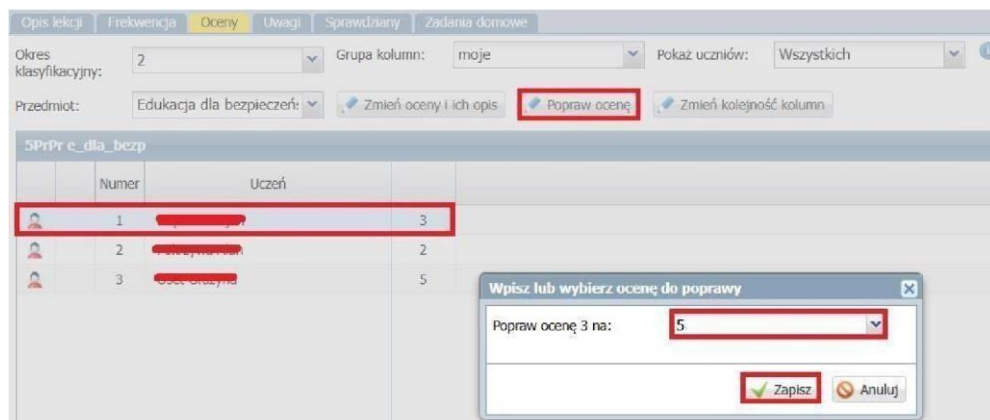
Opis lekcji | Frekwencja | Oceny | Uwagi | Sprawdziany | Zadania domowe

Okres klasyfikacyjny: 2
Grupa kolumn: moje
Pokaż uczniów: Wszystkich

Przedmiot: Edukacja dla bezpieczeń
Zmień oceny i ich opis
Popraw ocenę
Zmień kolejność kolumn

5PrPr e_dla_bezp

| | Numer | Uczeń | |
|---|---|---|---|
| | 1 | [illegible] | 3 |
| | 2 | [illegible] | 2 |
| | 3 | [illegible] | 5 |

Wpisz lub wybierz ocenę do poprawy
Popraw ocenę 3 na: 5
Zapisz
Anuluj